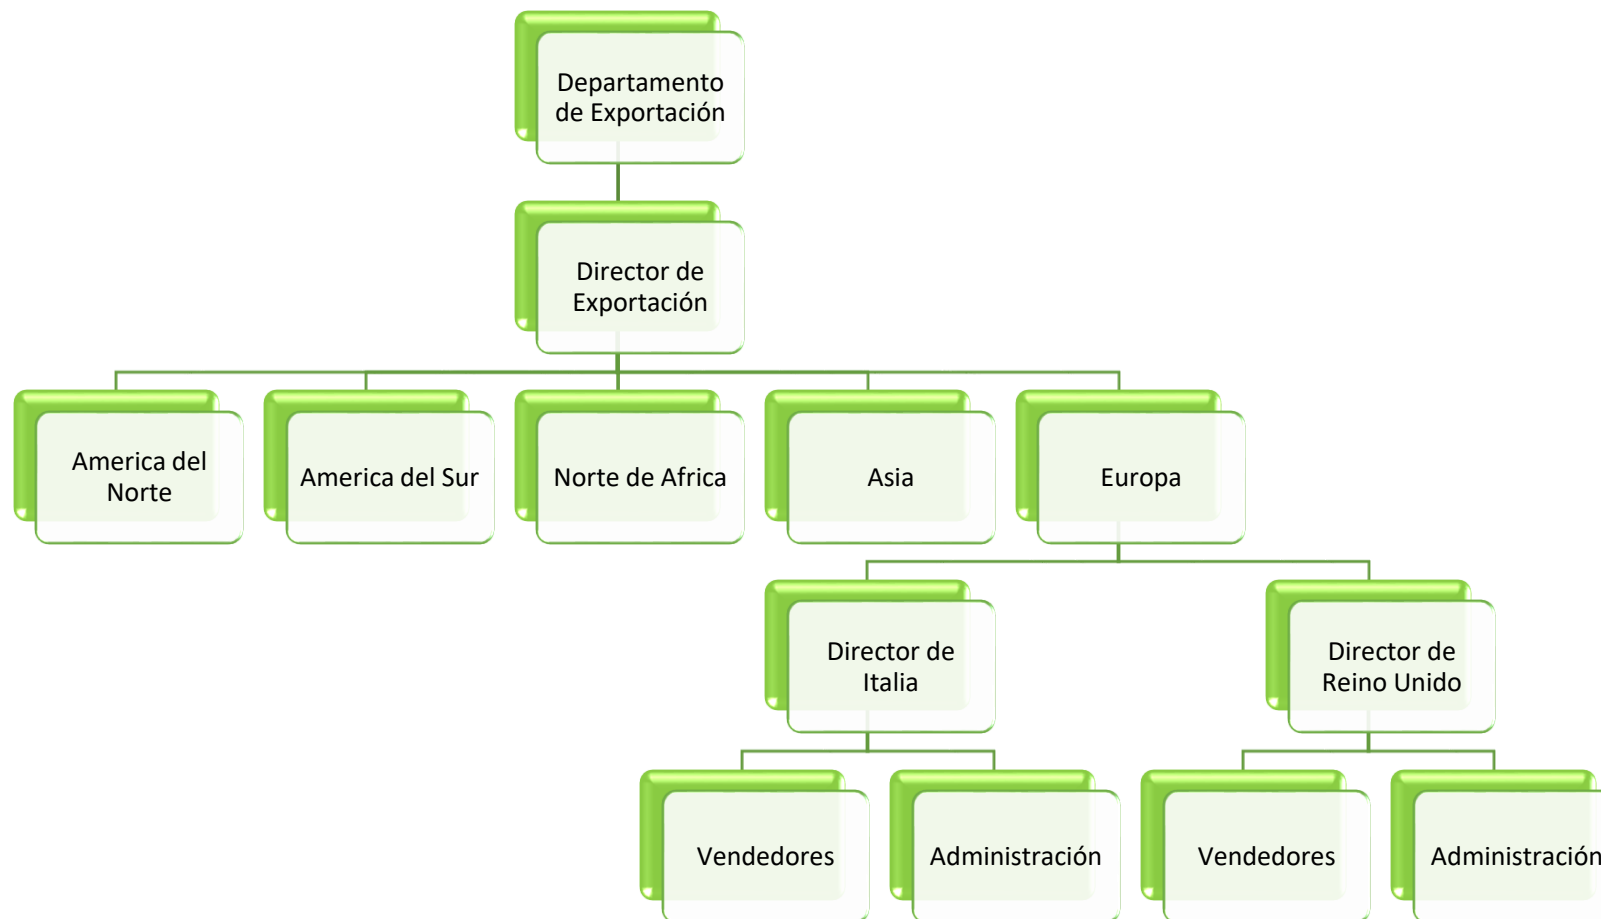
Departamento de Exportación

Director de Exportación

America del Norte

America del Sur

Norte de Africa

Asia

Europa

Director de Italia

Director de Reino Unido

Vendedores

Administración

Vendedores

Administración